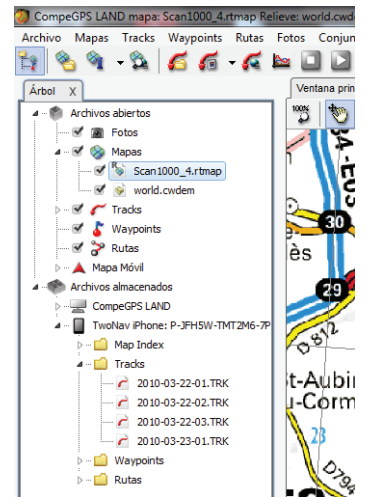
CompeGPS LAND mapa: Scan1000_4.rtmap Relieve: world.cwd

Archivo Mapas Tracks Waypoints Rutas Fotos Conjun

Árbol X

Ventana prin

Archivos abiertos
Fotos
Mapas
Scan1000_4.rtmap
world.cwdem
Tracks
Waypoints
Rutas
Mapa Móvil
Archivos almacenados
CompeGPS LAND
TwoNav iPhone: P-JFH5W-TMT2M6-7P
Map Index
Tracks
2010-03-22-01.TRK
2010-03-22-02.TRK
2010-03-22-03.TRK
2010-03-23-01.TRK
Waypoints
Rutas

100%

30
29
D 812
t-Aubin
u-Corm
23
D794